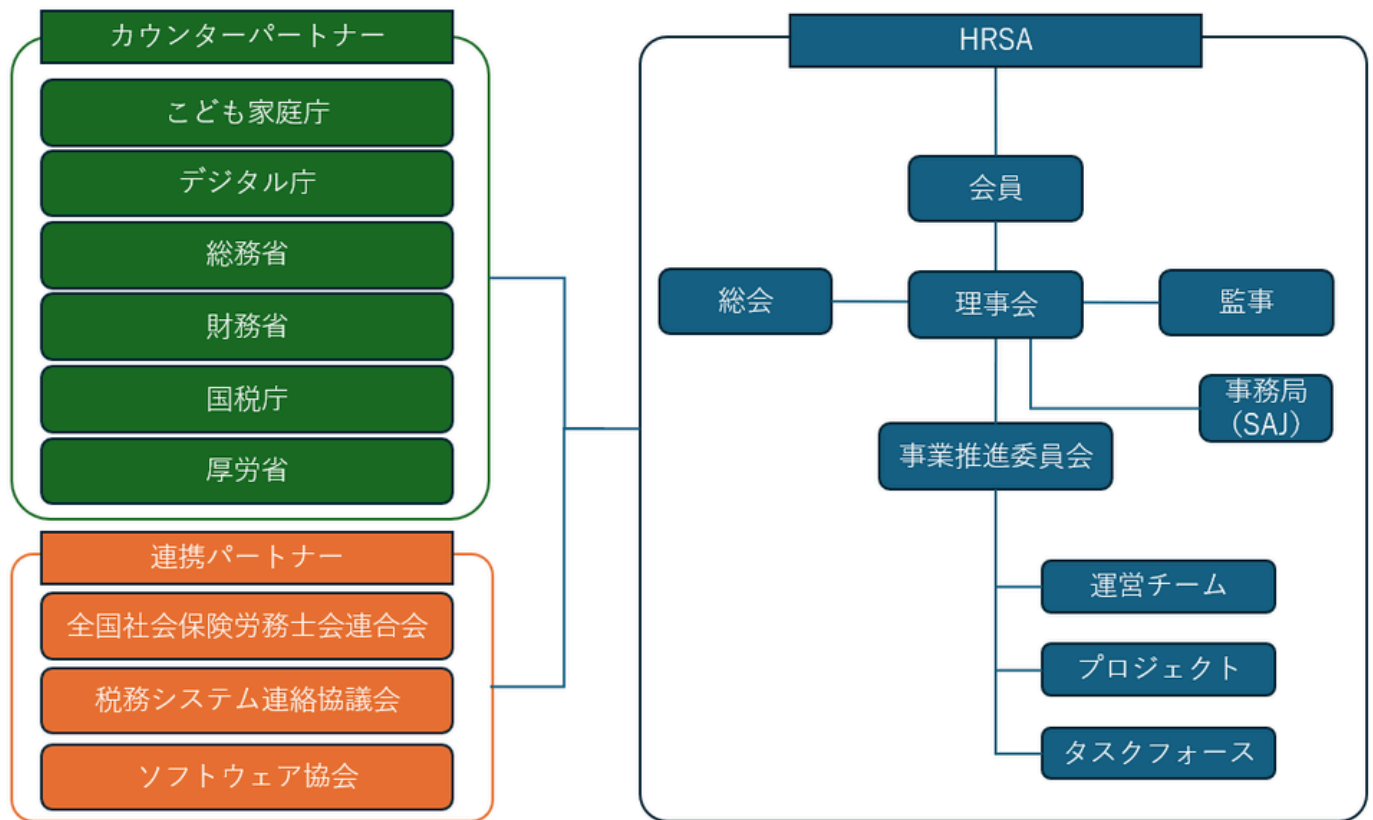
カウンターパートナー

こども家庭庁

デジタル庁

総務省

財務省

国税庁

厚労省

連携パートナー

全国社会保険労務士会連合会

税務システム連絡協議会

ソフトウェア協会

HRSA

会員

総会

理事会

監事

事務局（SAJ）

事業推進委員会

運営チーム

プロジェクト

タスクフォース